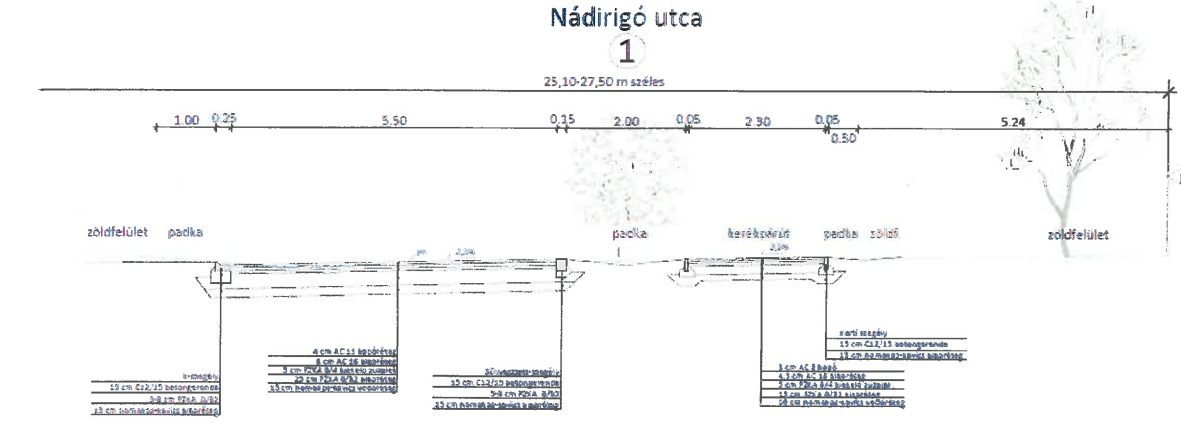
Nádirigó utca

1

25,10-27,50 m széles

1.00 0.25 5.50 0.15 2.00 0.05 2.30 0.05 0.50 5.24

zöldfelület padka padka kerékpárút padka zöld zöldfelület

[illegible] 2,5%

2,5%

szegély
15 cm C12/15 betongerenda
5-8 cm FZKA 0/32
15 cm homokoskavics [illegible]

4 cm AC 11 kopóréteg
6 cm AC 16 alapréteg
5 cm FZKA 0/4 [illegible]
25 cm FZKA 0/32 alapréteg
15 cm homokoskavics védőréteg

süllyesztett szegély
15 cm C12/15 betongerenda
5-8 cm FZKA 0/32
15 cm homokoskavics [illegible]

kerti szegély
15 cm C12/15 betongerenda
15 cm homokoskavics alapréteg

3 cm AC 8 kopó
4,5 cm AC 16 alapréteg
5 cm FZKA 0/4 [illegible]
15 cm FZKA 0/32 alapréteg
20 cm homokoskavics védőréteg